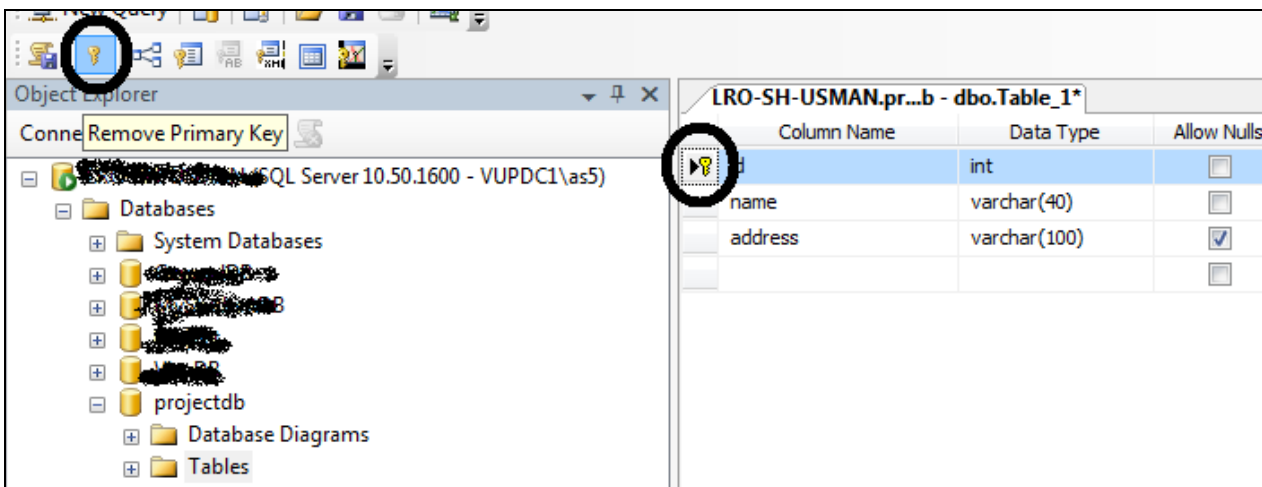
New Query

Object Explorer

Conne Remove Primary Key

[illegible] (SQL Server 10.50.1600 - VUPDC1\as5)
Databases
System Databases
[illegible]
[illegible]B
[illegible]
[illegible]
projectdb
Database Diagrams
Tables

LRO-SH-USMAN.pr...b - dbo.Table_1*

| Column Name | Data Type | Allow Nulls |
|---|---|---|
| id | int | ☐ |
| name | varchar(40) | ☐ |
| address | varchar(100) | ☑ |
| | | ☐ |